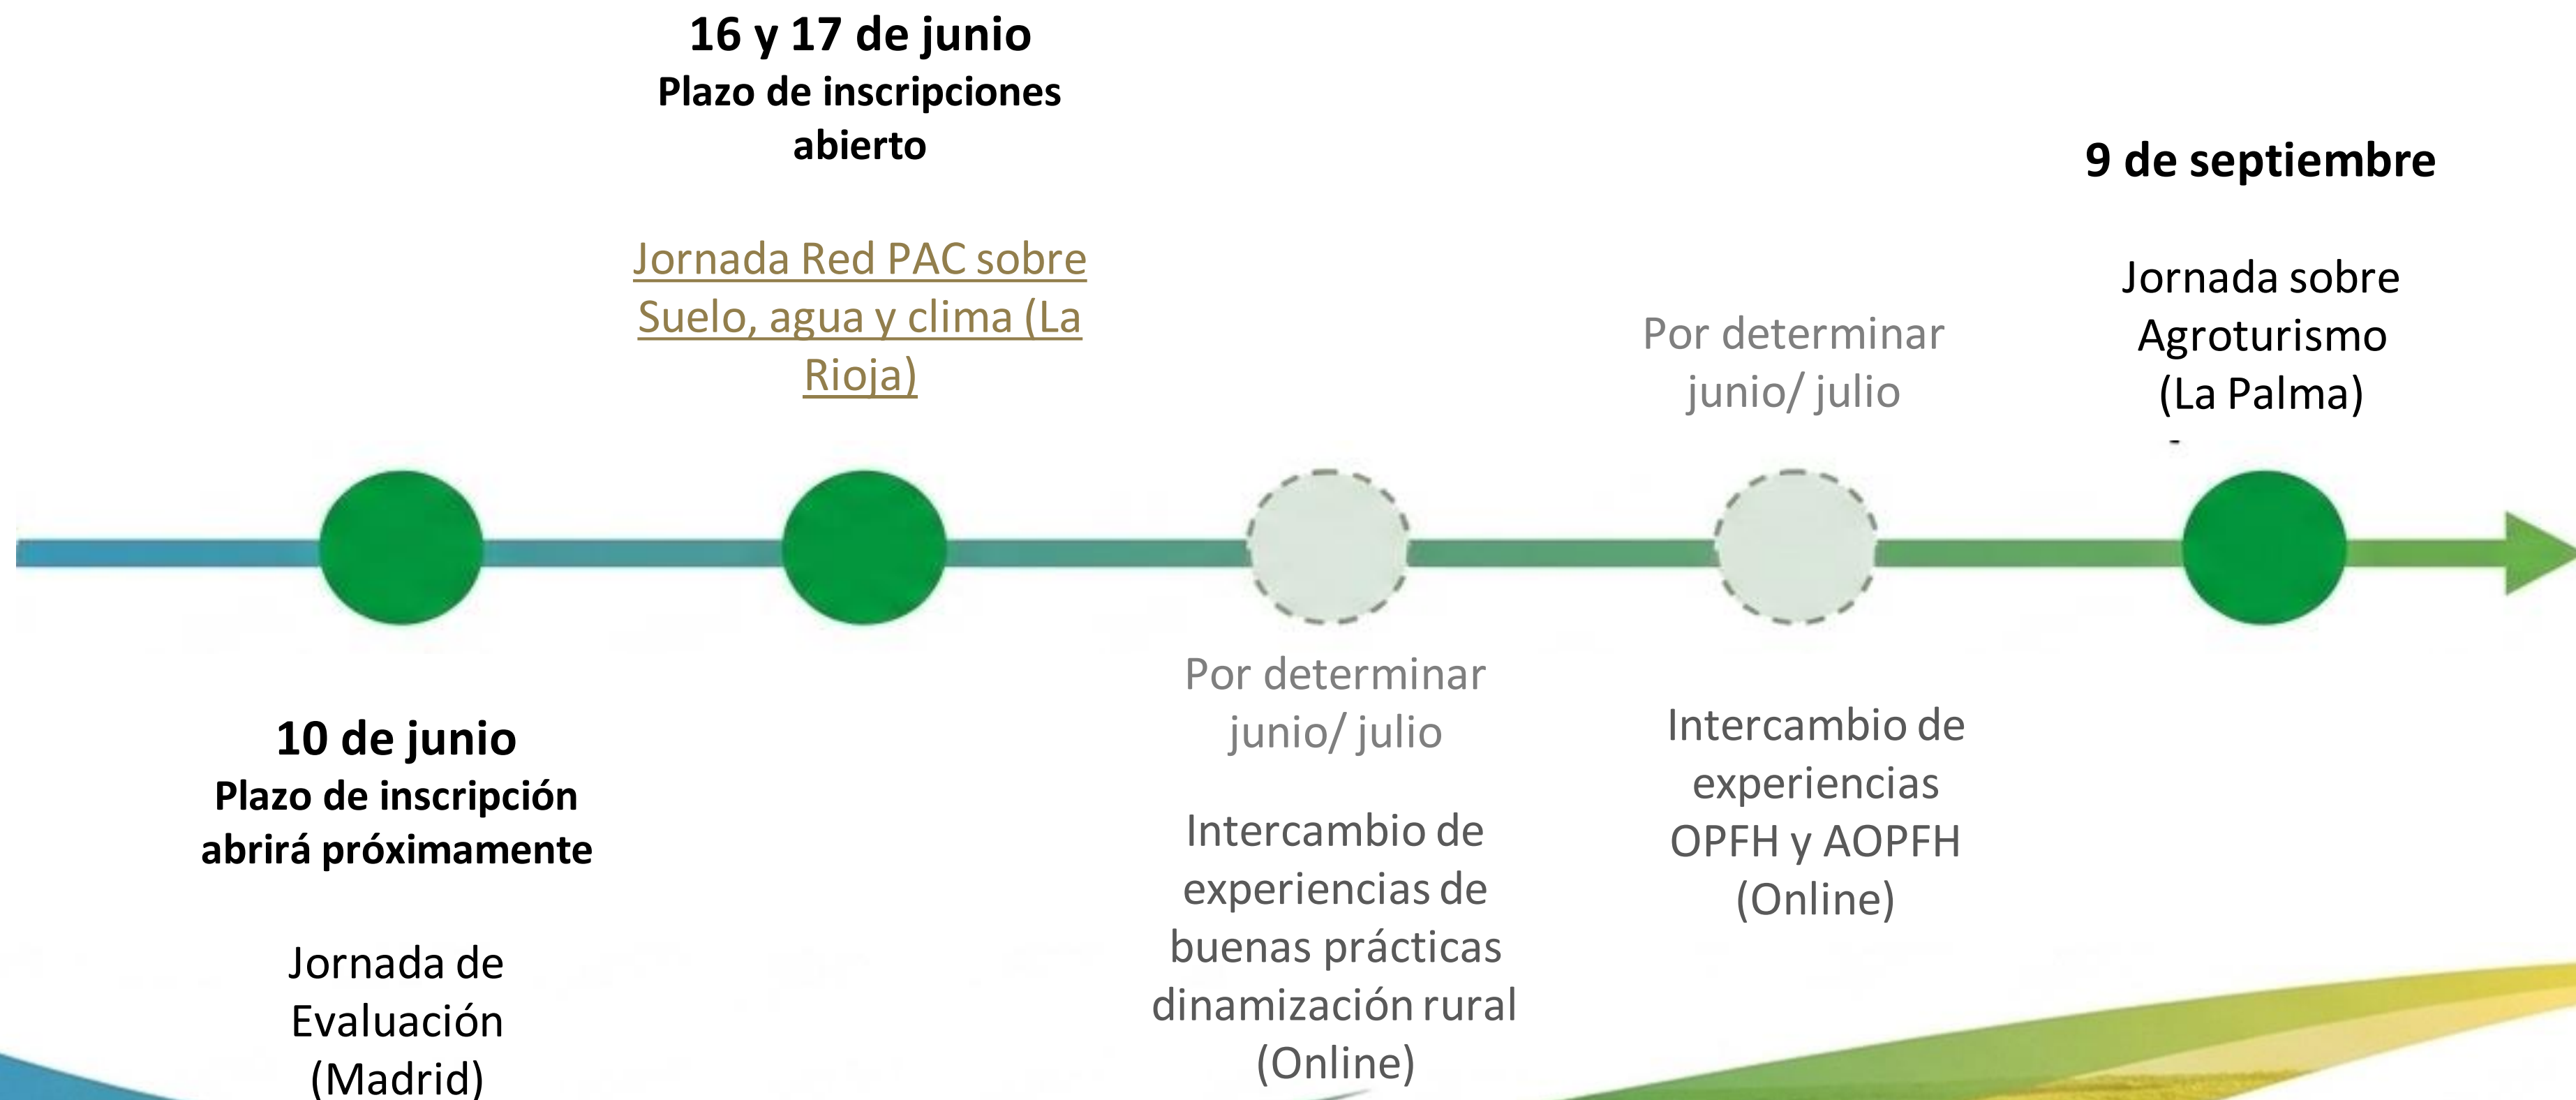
16 y 17 de junio
Plazo de inscripciones abierto

Jornada Red PAC sobre Suelo, agua y clima (La Rioja)

9 de septiembre

Jornada sobre Agroturismo (La Palma)

Por determinar junio/ julio

10 de junio
Plazo de inscripción abrirá próximamente

Jornada de Evaluación (Madrid)

Por determinar junio/ julio

Intercambio de experiencias de buenas prácticas dinamización rural (Online)

Intercambio de experiencias OPFH y AOPFH (Online)